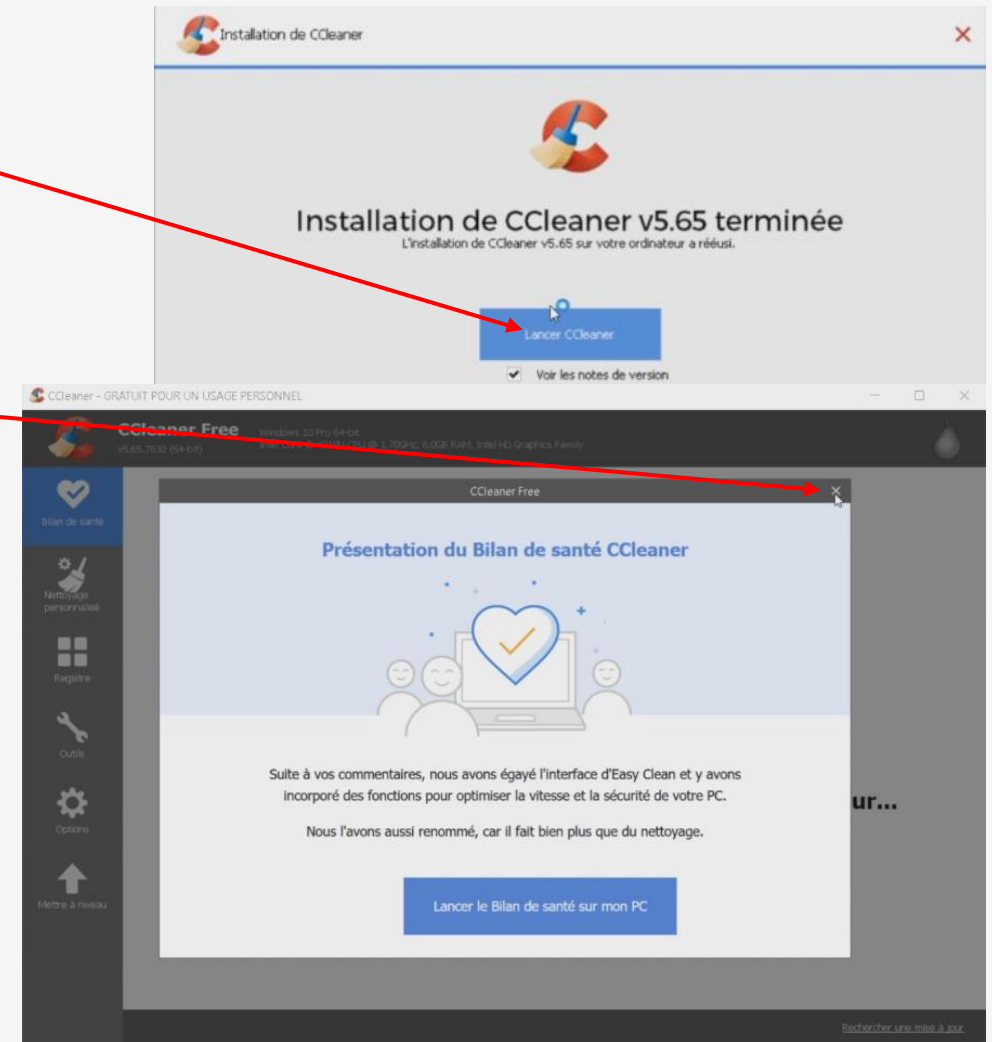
Installation de CCleaner

Installation de CCleaner v5.65 terminée
L'installation de CCleaner v5.65 sur votre ordinateur a rééusi.

Lancer CCleaner

Voir les notes de version

CCleaner - GRATUIT POUR UN USAGE PERSONNEL

CCleaner Free
v5.65.7632 (64-bit)
Windows 10 Pro 64-bit
Intel Core i3 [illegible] CPU @ 1.70GHz, 6.0GB RAM, Intel HD Graphics Family

Bilan de santé
Nettoyage personnalisé
Registre
Outils
Options
Mettre à niveau

CCleaner Free

Présentation du Bilan de santé CCleaner

Suite à vos commentaires, nous avons égayé l'interface d'Easy Clean et y avons incorporé des fonctions pour optimiser la vitesse et la sécurité de votre PC.

Nous l'avons aussi renommé, car il fait bien plus que du nettoyage.

Lancer le Bilan de santé sur mon PC

ur...

Rechercher une mise à jour